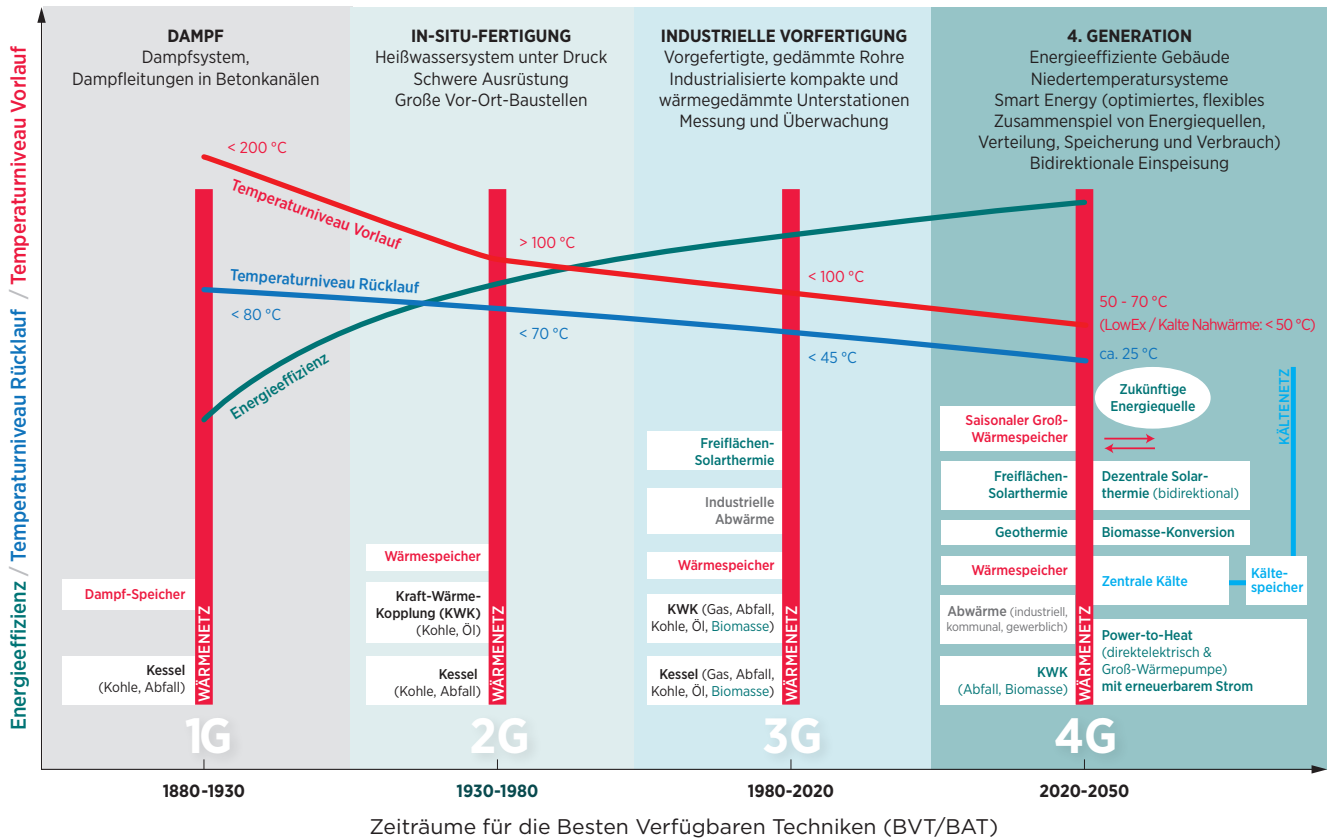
Energieeffizienz / Temperaturniveau Rücklauf / Temperaturniveau Vorlauf

DAMPF
Dampfsystem, Dampfleitungen in Betonkanälen

IN-SITU-FERTIGUNG
Heißwassersystem unter Druck
Schwere Ausrüstung
Große Vor-Ort-Baustellen

INDUSTRIELLE VORFERTIGUNG
Vorgefertigte, gedämmte Rohre
Industrialisierte kompakte und wärmegedämmte Unterstationen
Messung und Überwachung

4. GENERATION
Energieeffiziente Gebäude
Niedertemperatursysteme
Smart Energy (optimiertes, flexibles Zusammenspiel von Energiequellen, Verteilung, Speicherung und Verbrauch)
Bidirektionale Einspeisung

< 200 °C
Temperaturniveau Vorlauf
> 100 °C
< 100 °C
50 - 70 °C
(LowEx / Kalte Nahwärme: < 50 °C)

Temperaturniveau Rücklauf
< 80 °C
< 70 °C
< 45 °C
ca. 25 °C

Energieeffizienz

Zukünftige Energiequelle

KÄLTENETZ

Dampf-Speicher

Kessel
(Kohle, Abfall)

WÄRMENETZ

1G

Wärmespeicher

Kraft-Wärme-Kopplung (KWK)
(Kohle, Öl)

Kessel
(Kohle, Abfall)

WÄRMENETZ

2G

Freiflächen-Solarthermie

Industrielle Abwärme

Wärmespeicher

KWK (Gas, Abfall, Kohle, Öl, Biomasse)

Kessel (Gas, Abfall, Kohle, Öl, Biomasse)

WÄRMENETZ

3G

Saisonaler Groß-Wärmespeicher

Freiflächen-Solarthermie

Dezentrale Solarthermie (bidirektional)

Geothermie

Biomasse-Konversion

Wärmespeicher

Zentrale Kälte

Kälte-speicher

Abwärme (industriell, kommunal, gewerblich)

Power-to-Heat
(direktelektrisch & Groß-Wärmepumpe)
mit erneuerbarem Strom

KWK
(Abfall, Biomasse)

WÄRMENETZ

4G

1880-1930
1930-1980
1980-2020
2020-2050

Zeiträume für die Besten Verfügbaren Techniken (BVT/BAT)